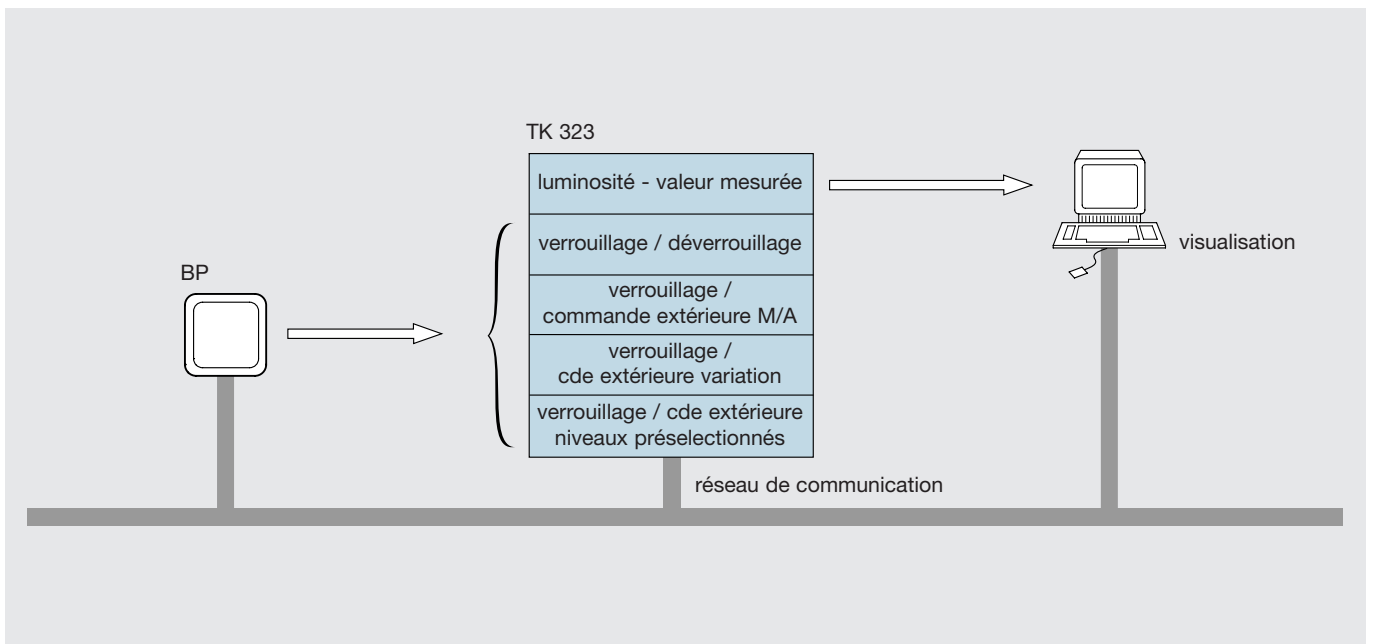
TK 323

luminosité - valeur mesurée

verrouillage / déverrouillage

verrouillage / commande extérieure M/A

verrouillage / cde extérieure variation

verrouillage / cde extérieure niveaux préselectionnés

BP

visualisation

réseau de communication